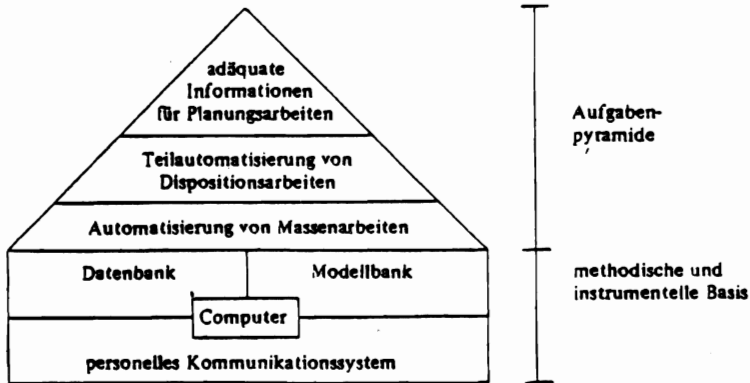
adäquate Informationen für Planungsarbeiten

Teilautomatisierung von Dispositionsarbeiten

Automatisierung von Massenarbeiten

Datenbank

Modellbank

Computer

personelles Kommunikationssystem

Aufgabenpyramide

methodische und instrumentelle Basis